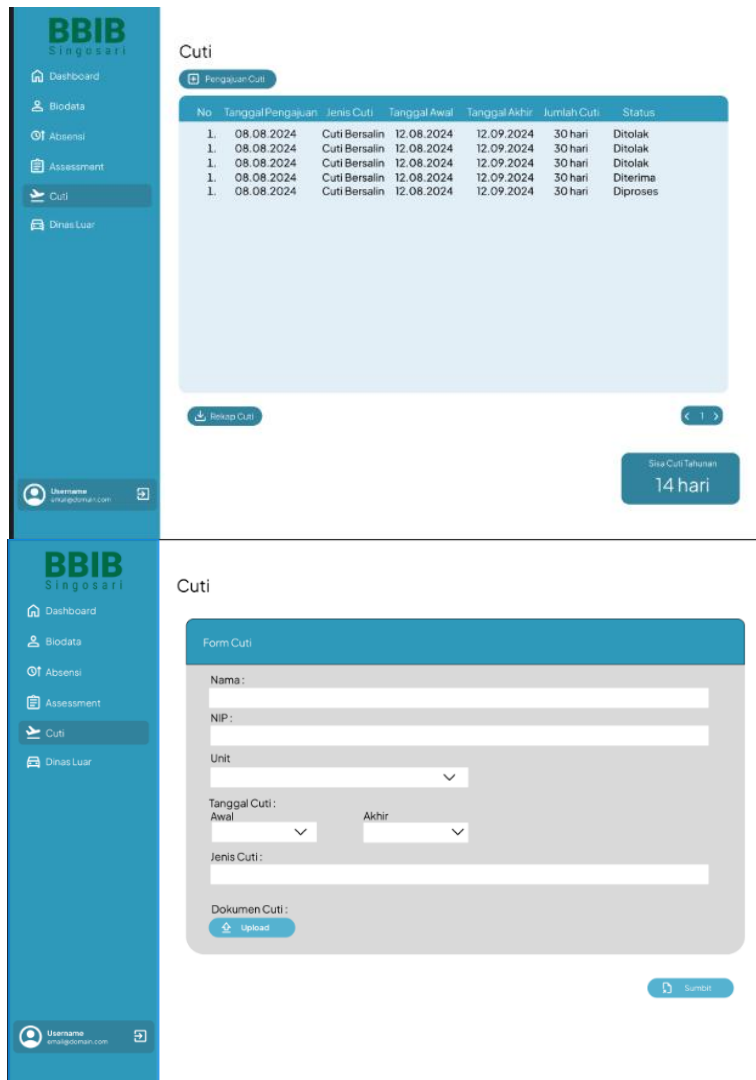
BBIB
Singosari

Dashboard
Biodata
Absensi
Assessment
Cuti
Dinas Luar

Username
email@domain.com

Cuti

Pengajuan Cuti

| No | Tanggal Pengajuan | Jenis Cuti | Tanggal Awal | Tanggal Akhir | Jumlah Cuti | Status |
|---|---|---|---|---|---|---|
| 1. | 08.08.2024 | Cuti Bersalin | 12.08.2024 | 12.09.2024 | 30 hari | Ditolak |
| 1. | 08.08.2024 | Cuti Bersalin | 12.08.2024 | 12.09.2024 | 30 hari | Ditolak |
| 1. | 08.08.2024 | Cuti Bersalin | 12.08.2024 | 12.09.2024 | 30 hari | Ditolak |
| 1. | 08.08.2024 | Cuti Bersalin | 12.08.2024 | 12.09.2024 | 30 hari | Diterima |
| 1. | 08.08.2024 | Cuti Bersalin | 12.08.2024 | 12.09.2024 | 30 hari | Diproses |

Rekap Cuti

1

Sisa Cuti Tahunan
14 hari

BBIB
Singosari

Dashboard
Biodata
Absensi
Assessment
Cuti
Dinas Luar

Username
email@domain.com

Cuti

Form Cuti

Nama :

NIP :

Unit

Tanggal Cuti :
Awal
Akhir

Jenis Cuti :

Dokumen Cuti :
Upload

Sumbit